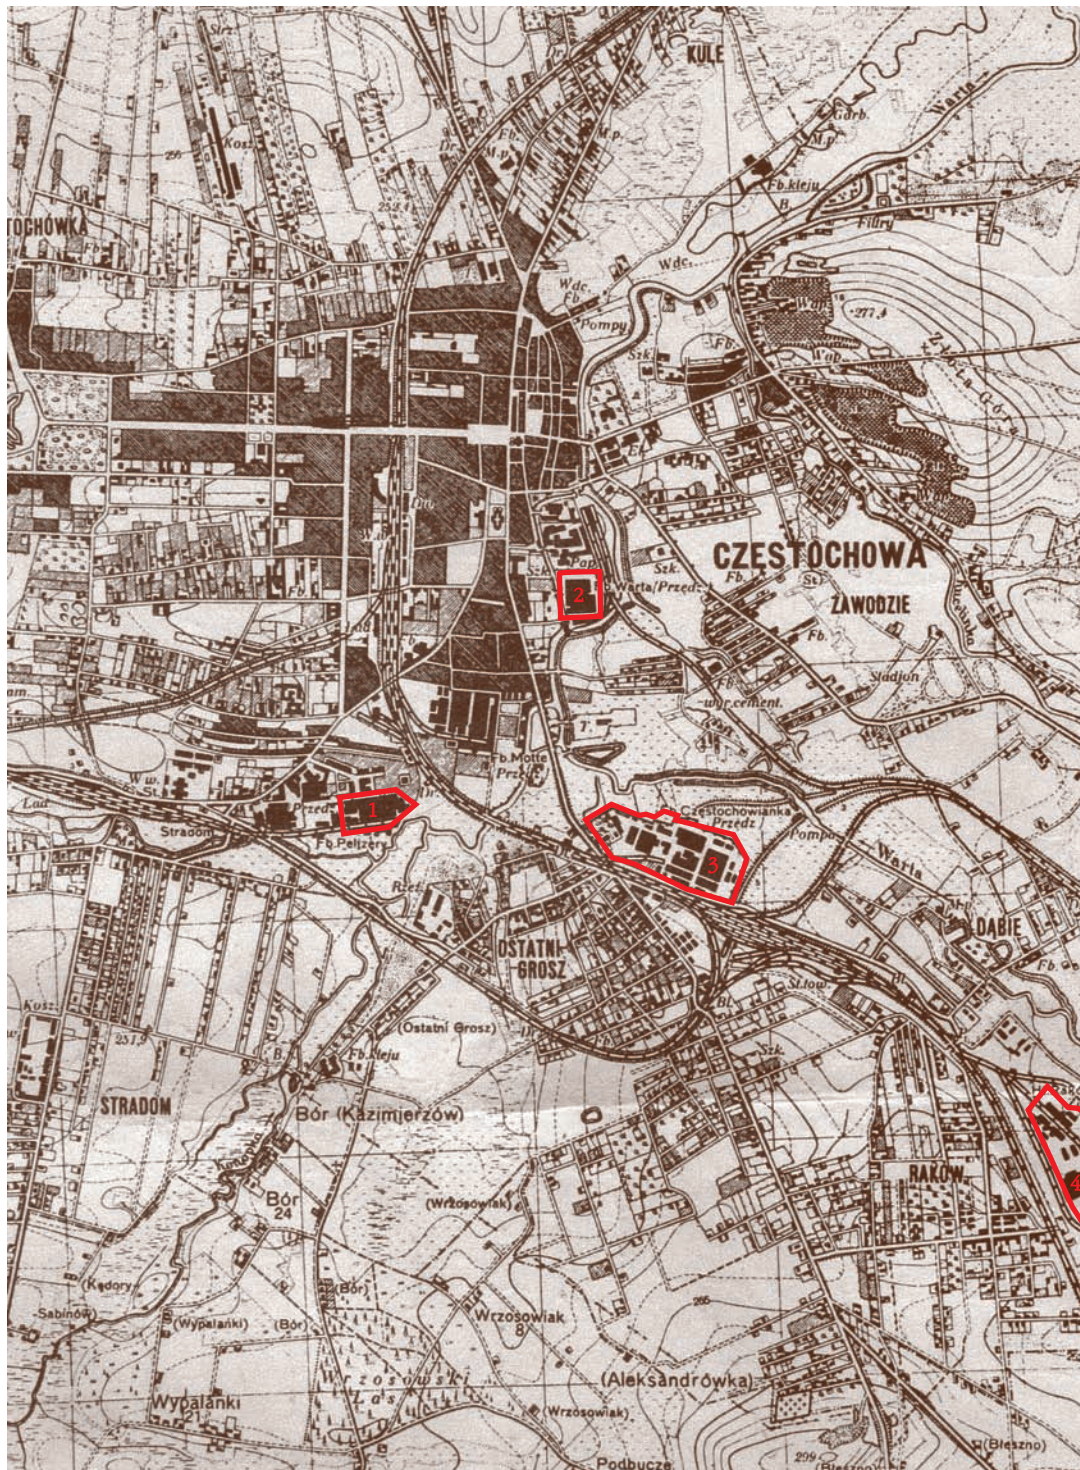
KULE
Warta
Garb.
M.p.
Fb.kleju
Filtry
TOCHÓWKA
Kosz.
252.4
Fb.
M.p.
Wdc.
Wdc.
Fb.
Pompy
Szk.
Fb.
Wap.
277.4
Wap.
Szk.
Fb.
Szk.
Szk.
Pom.
Warta/Przedz.
CZĘSTOCHOWA
Fb.
St.
ZAWODZIE
Fb.
Stadjon
Fb.
wyr.cement.
2
Fb.Motte
Przedz.
Częstochowianka
Przedz.
Pompy
W.w.
St.
Przedz.
1
Stradom
Fb.Pelizery
Rzeź.
3
Warta
ŁĄDIE
Fb.
OSTATNI
GROSZ
St.tow.
Bl.
Kosz.
251.9
(Ostatni Grosz)
Fb.kleju
Szk.
STRADOM
Bór (Kazimierzów)
Bór
24
(Wrzosowiak)
RAKÓW
4
Kędory
Sabinów
(Wypalanki)
(Bór)
Bór
Wrzosowiak
8
Wrzosowski
Las
(Aleksandrówka)
Wypalanki
(Wrzosowiak)
Podbucze
299
(Błeszno)